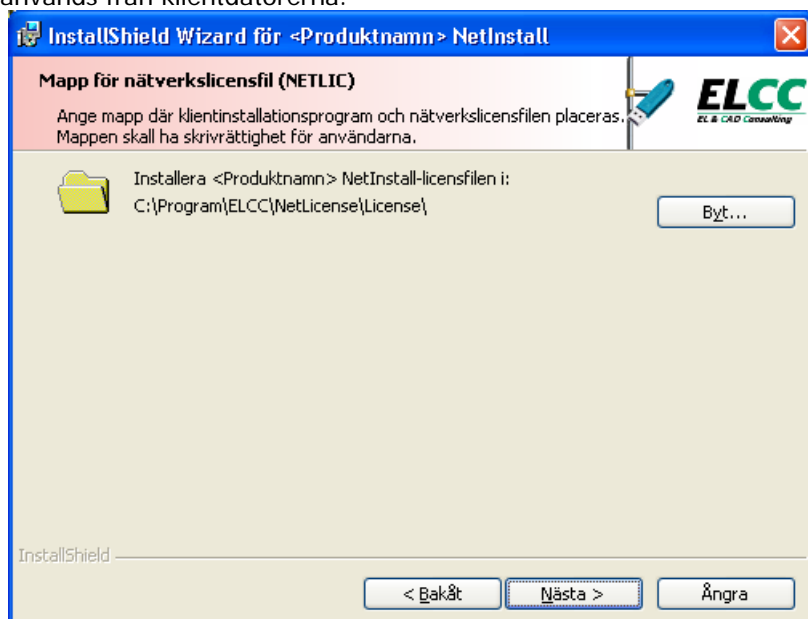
används från klientdatorerna.

InstallShield Wizard för <Produktnamn> NetInstall

Mapp för nätverkslicensfil (NETLIC)

Ange mapp där klientinstallationsprogram och nätverkslicensfilen placeras. Mappen skall ha skrivrättighet för användarna.

ELCC
EL & CAD Consulting

Installera <Produktnamn> NetInstall-licensfilen i:
C:\Program\ELCC\NetLicense\License\

Byt...

InstallShield

< Bakåt

Nästa >

Ångra